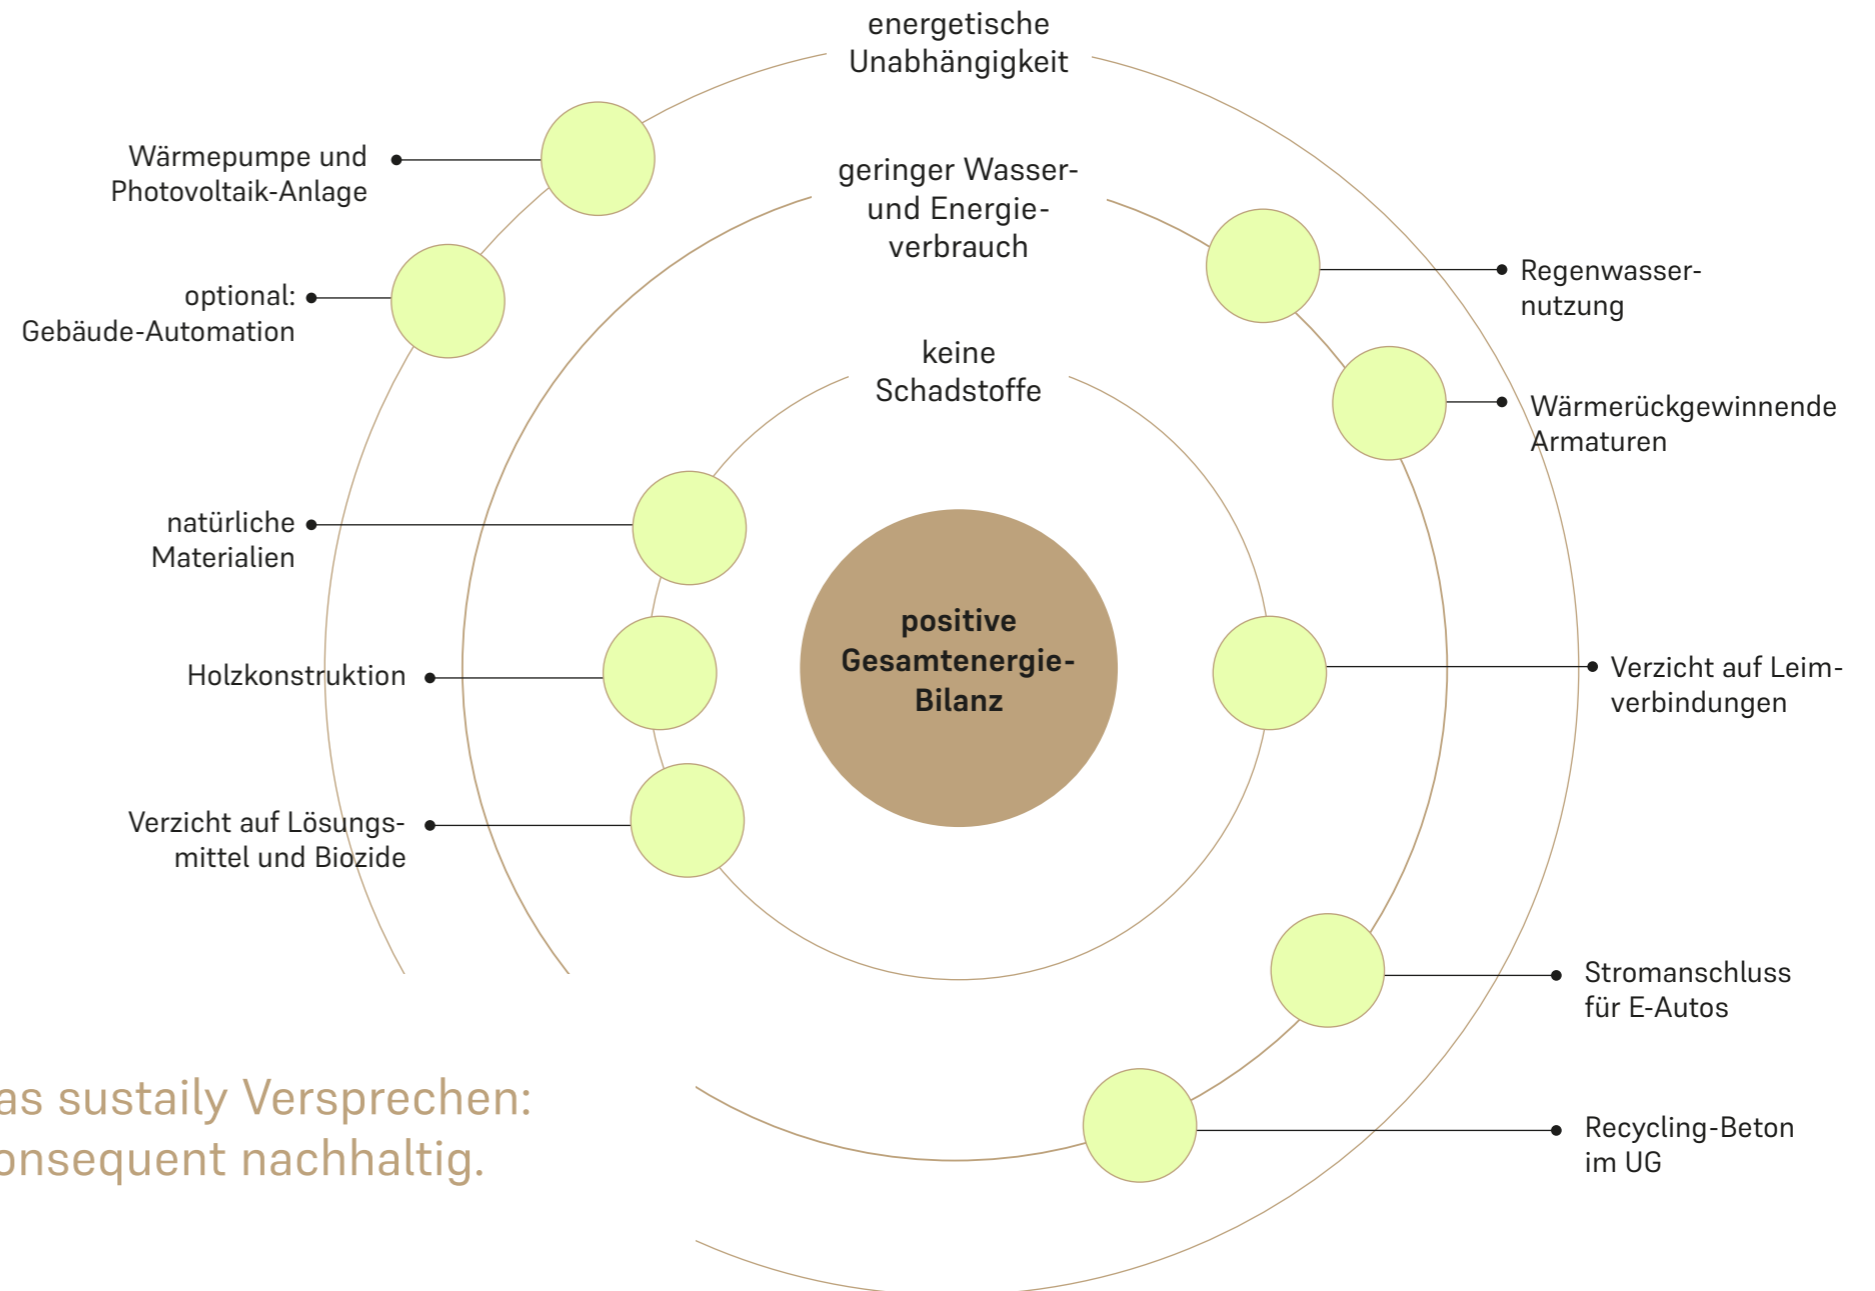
energetische Unabhängigkeit

geringer Wasser- und Energieverbrauch

keine Schadstoffe

Wärmepumpe und Photovoltaik-Anlage

optional: Gebäude-Automation

natürliche Materialien

Holzkonstruktion

Verzicht auf Lösungsmittel und Biozide

positive Gesamtenergie-Bilanz

Regenwassernutzung

Wärmerückgewinnende Armaturen

Verzicht auf Leimverbindungen

Stromanschluss für E-Autos

Recycling-Beton im UG

as sustaily Versprechen: onsequent nachhaltig.